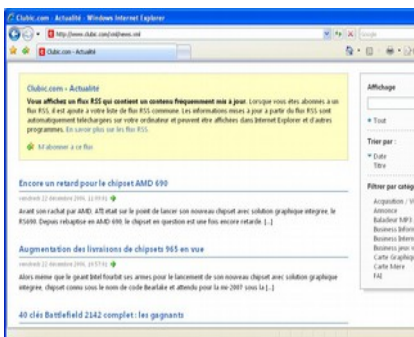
Clubic.com - Actualité - Windows Internet Explorer

http://www.clubic.com/xml/news.xml

Google

Clubic.com - Actualité

Clubic.com - Actualité

Vous affichez un flux RSS qui contient un contenu fréquemment mis à jour. Lorsque vous êtes abonnés à un flux RSS, il est ajouté à votre liste de flux RSS commune. Les informations mises à jour à partir du flux RSS sont automatiquement téléchargées sur votre ordinateur et peuvent être affichées dans Internet Explorer et d'autres programmes. En savoir plus sur les flux RSS

M'abonner à ce flux

Encore un retard pour le chipset AMD 690

vendredi 22 décembre 2006, 11:59:01

Avant son rachat par AMD, ATI était sur le point de lancer son nouveau chipset avec solution graphique intégrée, le RS690. Depuis rebaptisé en AMD 690, le chipset en question est une fois encore retardé. [...]

Augmentation des livraisons de chipsets 965 en vue

vendredi 22 décembre 2006, 10:57:02

Alors même que le géant Intel fourbit ses armes pour le lancement de son nouveau chipset avec solution graphique intégrée, chipset connu sous le nom de code Bearlake et attendu pour la mi-2007 sous la [...]

40 clés Battlefield 2142 complet : les gagnants

Affichage

Tout

Trier par :

Date

Titre

Filtrer par catég

Acquisition / V

Annonce

Baladeur MP3

Business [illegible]

Business Intern

Business jeux

Carte Graphiqu

Carte Mère

FAI